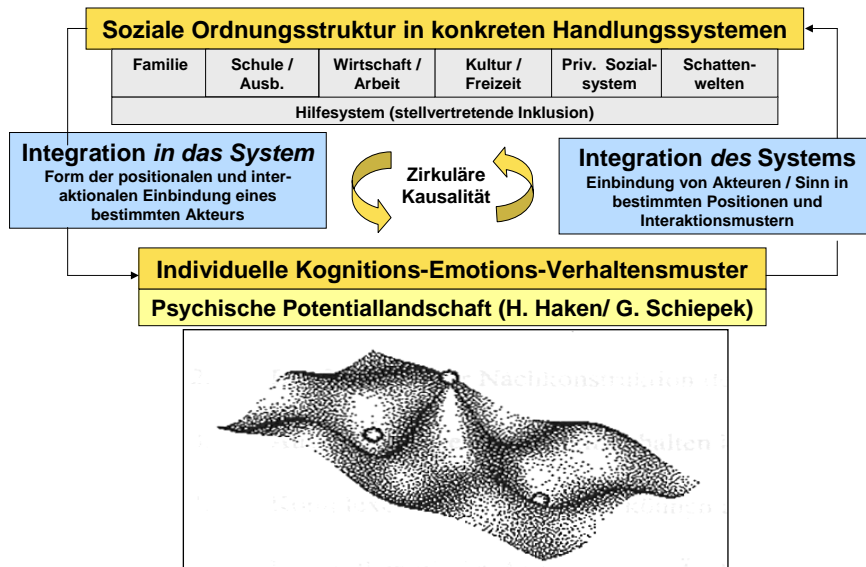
Soziale Ordnungsstruktur in konkreten Handlungssystemen

| Familie | Schule / Ausb. | Wirtschaft / Arbeit | Kultur / Freizeit | Priv. Sozialsystem | Schattenwelten |
|---|---|---|---|---|---|
| Hilfesystem (stellvertretende Inklusion) | | | | | |

Integration *in das System*
Form der positionalen und interaktionalen Einbindung eines bestimmten Akteurs

Zirkuläre Kausalität

Integration *des* Systems
Einbindung von Akteuren / Sinn in bestimmten Positionen und Interaktionsmustern

Individuelle Kognitions-Emotions-Verhaltensmuster

Psychische Potentiallandschaft (H. Haken/ G. Schiepek)

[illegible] Nachkonstruktion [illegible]
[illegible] alten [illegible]
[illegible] können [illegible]